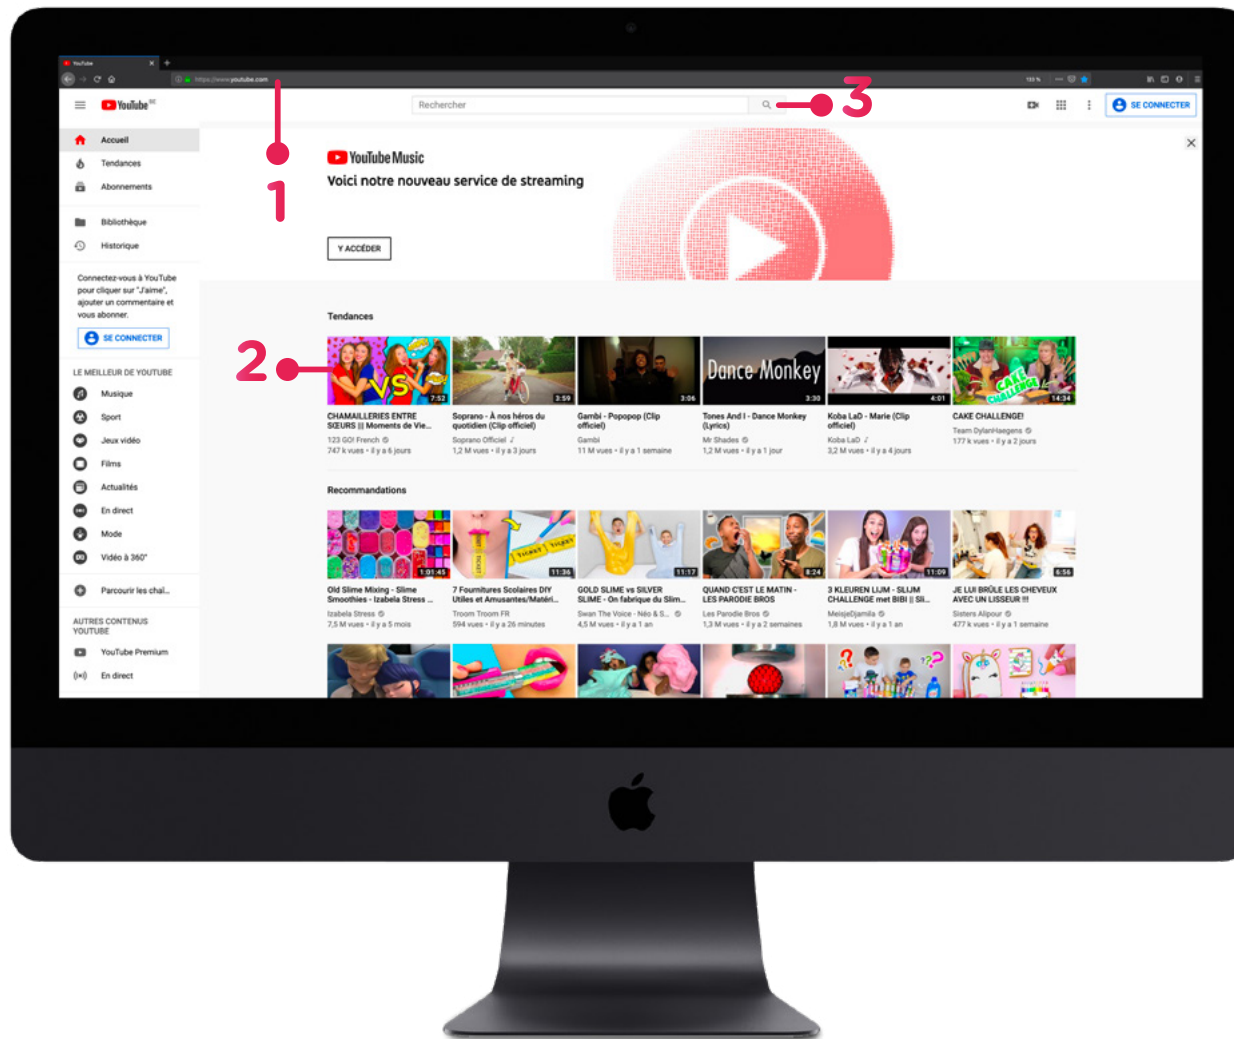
YouTube
https://www.youtube.com

YouTube FR

Rechercher

3

SE CONNECTER

Accueil
Tendances
Abonnements

Bibliothèque
Historique

Connectez-vous à YouTube pour cliquer sur "J'aime", ajouter un commentaire et vous abonner.

SE CONNECTER

LE MEILLEUR DE YOUTUBE
Musique
Sport
Jeux vidéo
Films
Actualités
En direct
Mode
Vidéo à 360°

Parcourir les chaî...

AUTRES CONTENUS YOUTUBE
YouTube Premium
En direct

1

YouTube Music
Voici notre nouveau service de streaming

Y ACCÉDER

Tendances

2

7:52
CHAMAILLERIES ENTRE SŒURS || Moments de Vie...
123 GO! French
747 k vues • il y a 6 jours

3:59
Soprano - À nos héros du quotidien (Clip officiel)
Soprano Officiel
1,2 M vues • il y a 3 jours

3:06
Gambi - Popopop (Clip officiel)
Gambi
11 M vues • il y a 1 semaine

Dance Monkey
3:30
Tones And I - Dance Monkey (Lyrics)
Mr Shades
1,2 M vues • il y a 1 jour

4:01
Koba LaD - Marie (Clip officiel)
Koba LaD
3,2 M vues • il y a 4 jours

CAKE CHALLENGE
14:34
CAKE CHALLENGE!
Team DylanHaegens
177 k vues • il y a 2 jours

Recommandations

1:01:45
Old Slime Mixing - Slime Smoothies - Izabela Stress ...
Izabela Stress
7,5 M vues • il y a 5 mois

11:36
7 Fournitures Scolaires DIY Utiles et Amusantes/Matéri...
Troom Troom FR
594 vues • il y a 26 minutes

11:17
GOLD SLIME vs SILVER SLIME - On fabrique du Slim...
Swan The Voice - Néo & S...
4,5 M vues • il y a 1 an

8:24
QUAND C'EST LE MATIN - LES PARODIE BROS
Les Parodie Bros
1,3 M vues • il y a 2 semaines

11:09
3 KLEUREN LIJM - SLIJM CHALLENGE met BIBI || Sli...
MeisjeDjamila
1,8 M vues • il y a 1 an

6:56
JE LUI BRÛLE LES CHEVEUX AVEC UN LISSEUR !!!
Sisters Alpour
477 k vues • il y a 1 semaine